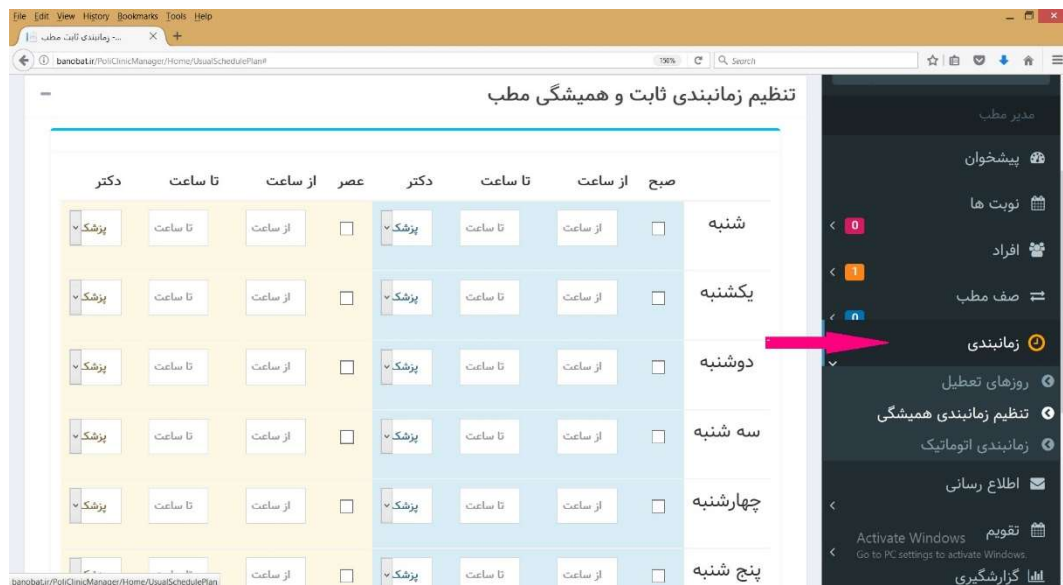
File Edit View History Bookmarks Tools Help

...- زمانبندی ثابت مطب

banobat.ir/PoliClinicManager/Home/UsualSchedulePlan#

150% Search

تنظیم زمانبندی ثابت و همیشگی مطب

| | صبح | از ساعت | تا ساعت | دکتر | عصر | از ساعت | تا ساعت | دکتر |
|---|---|---|---|---|---|---|---|---|
| شنبه | | از ساعت | تا ساعت | پزشک | | از ساعت | تا ساعت | پزشک |
| یکشنبه | | از ساعت | تا ساعت | پزشک | | از ساعت | تا ساعت | پزشک |
| دوشنبه | | از ساعت | تا ساعت | پزشک | | از ساعت | تا ساعت | پزشک |
| سه شنبه | | از ساعت | تا ساعت | پزشک | | از ساعت | تا ساعت | پزشک |
| چهارشنبه | | از ساعت | تا ساعت | پزشک | | از ساعت | تا ساعت | پزشک |
| پنج شنبه | | از ساعت | تا ساعت | پزشک | | از ساعت | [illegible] | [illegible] |

مدیر مطب
پیشخوان
نوبت ها
0
افراد
1
صف مطب
0
زمانبندی
روزهای تعطیل
تنظیم زمانبندی همیشگی
زمانبندی اتوماتیک
اطلاع رسانی
تقویم
گزارشگیری

Activate Windows
Go to PC settings to activate Windows.

banobat.ir/PoliClinicManager/Home/UsualSchedulePlan